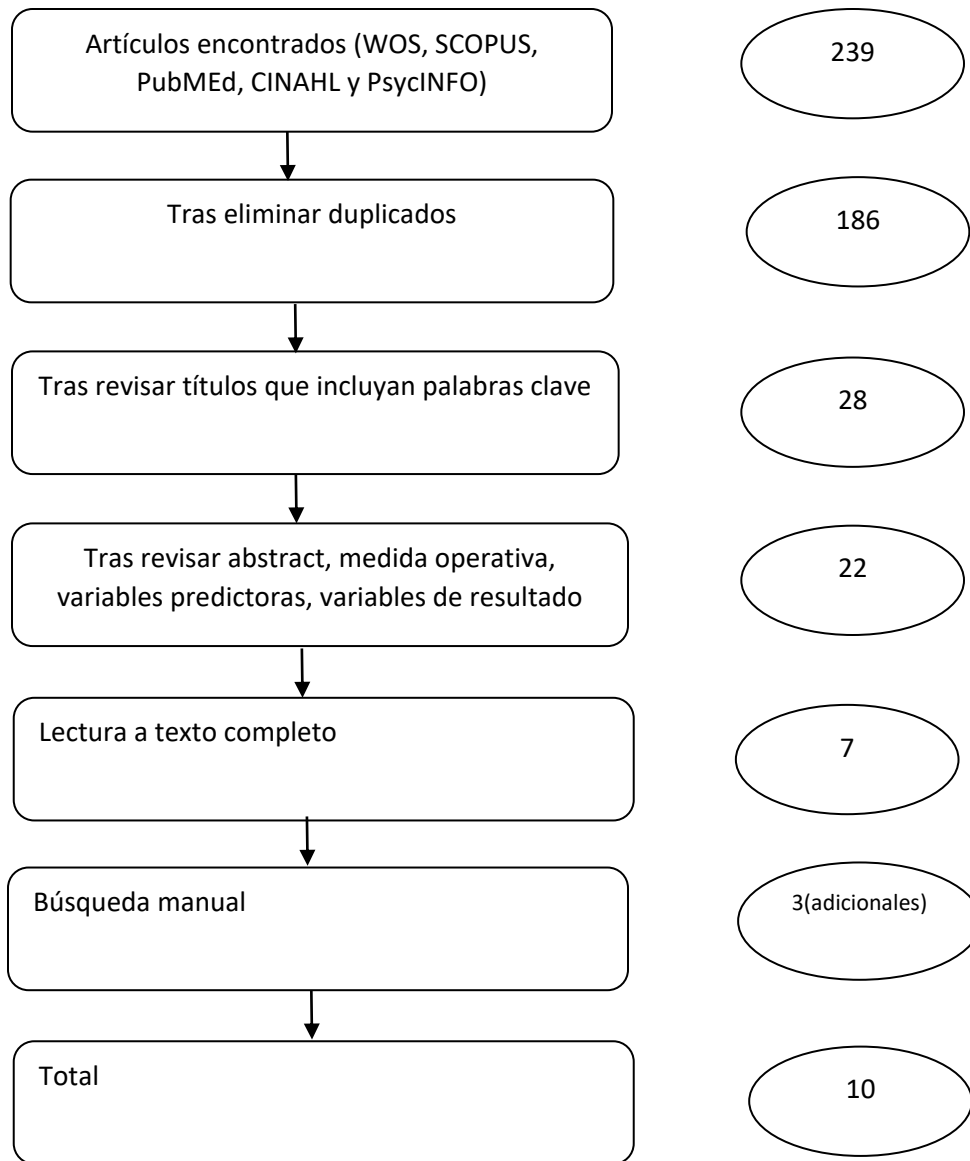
Artículos encontrados (WOS, SCOPUS, PubMEd, CINAHL y PsycINFO)

239

Tras eliminar duplicados

186

Tras revisar títulos que incluyan palabras clave

28

Tras revisar abstract, medida operativa, variables predictoras, variables de resultado

22

Lectura a texto completo

7

Búsqueda manual

3(adicionales)

Total

10